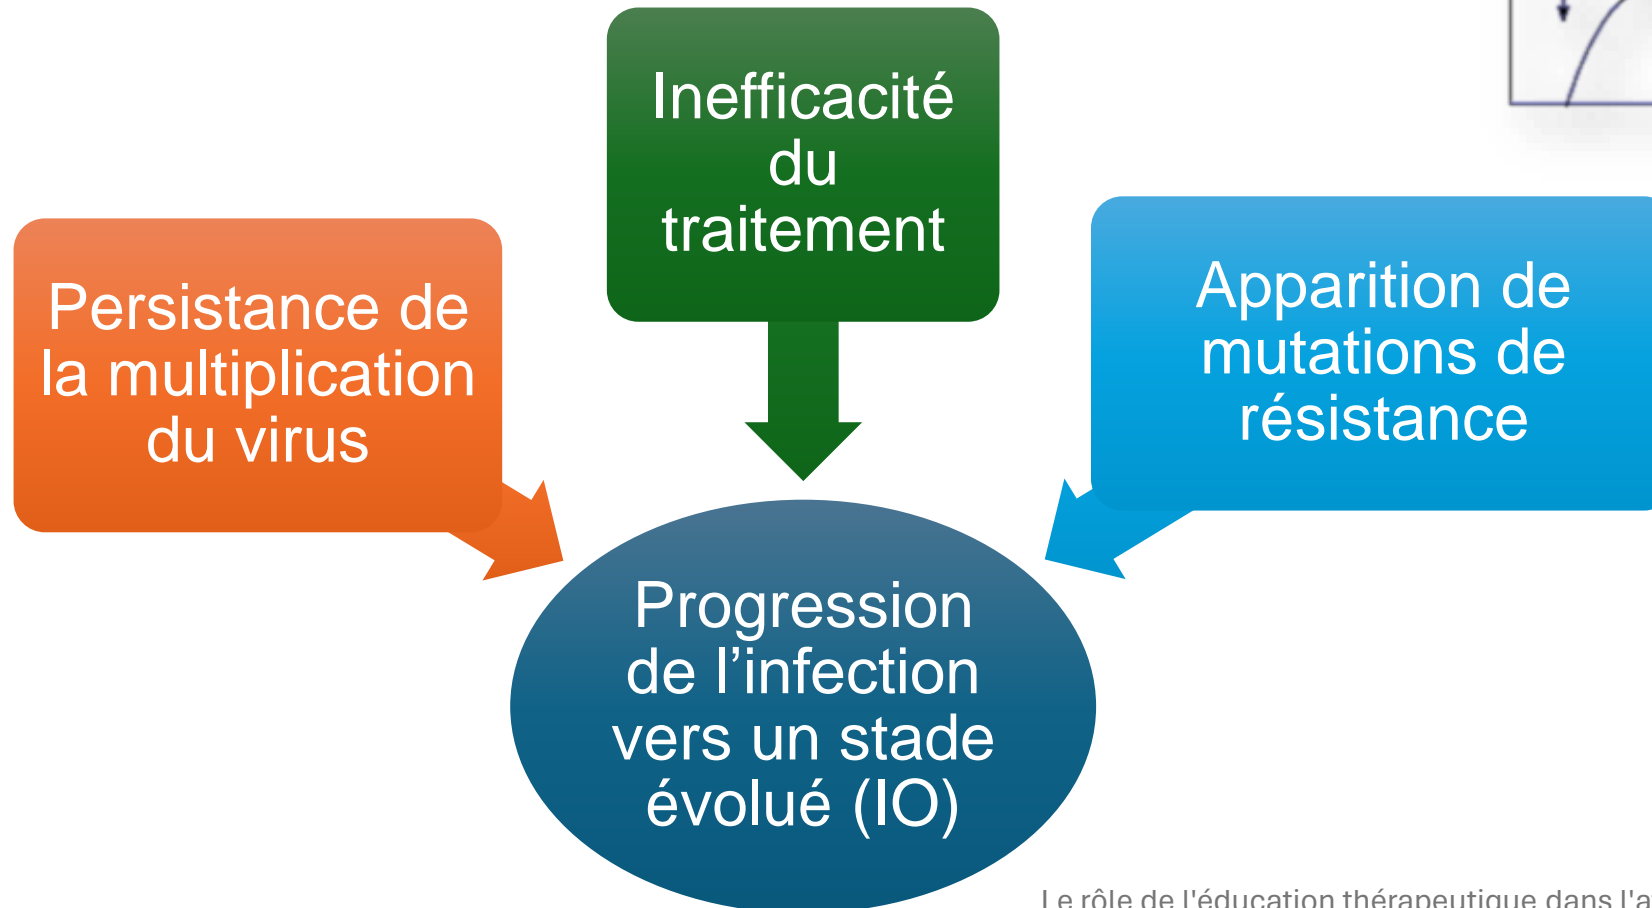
Inefficacité du traitement

Persistance de la multiplication du virus

Apparition de mutations de résistance

Progression de l’infection vers un stade évolué (IO)

Le rôle de l'éducation thérapeutique dans l'a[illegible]